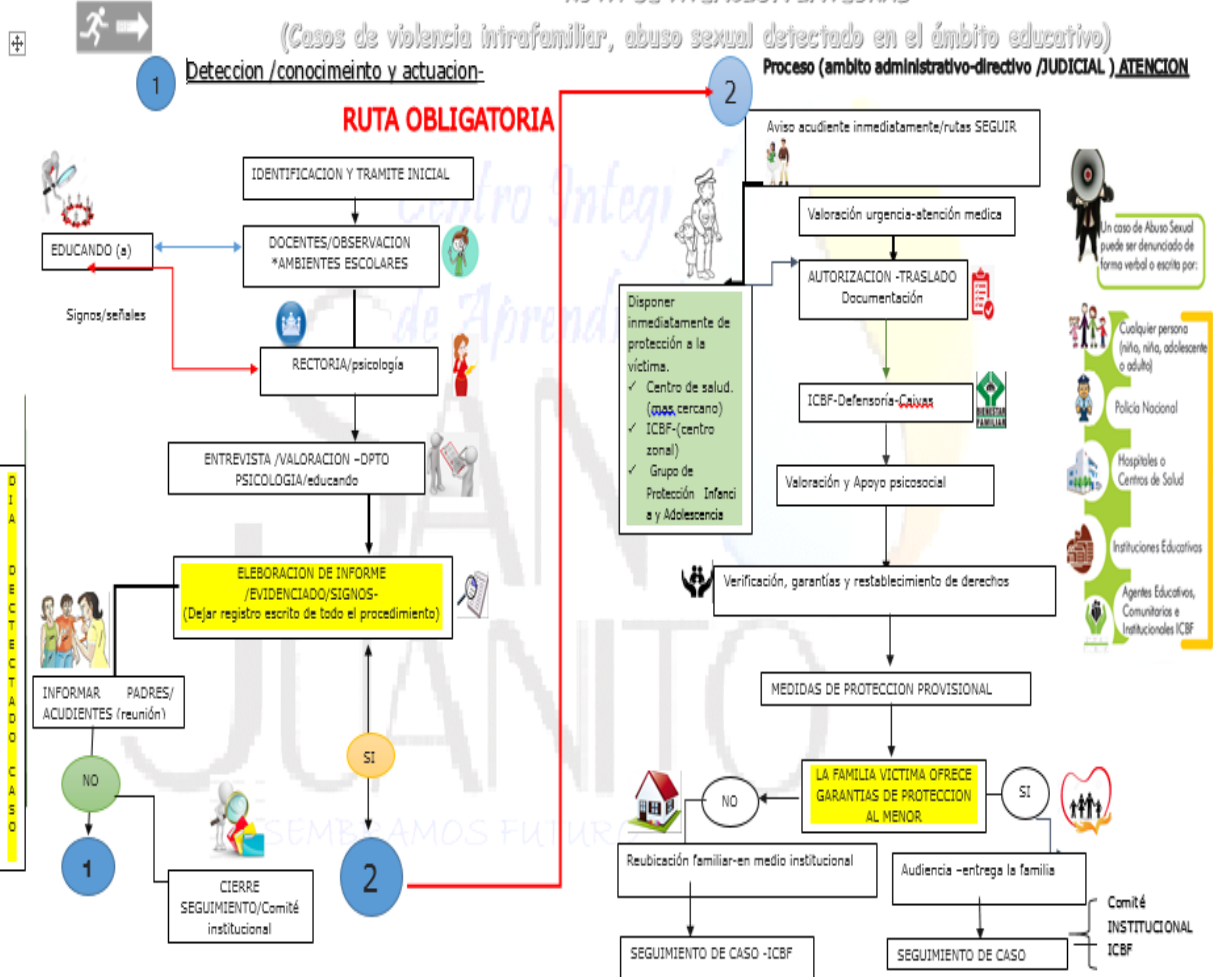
(Casos de violencia intrafamiliar, abuso sexual detectado en el ámbito educativo)

1 Deteccion /conocimeinto y actuacion-

RUTA OBLIGATORIA

IDENTIFICACION Y TRAMITE INICIAL

EDUCANDO (a)

DOCENTES/OBSERVACION *AMBIENTES ESCOLARES

Signos/señales

RECTORIA/psicología

ENTREVISTA /VALORACION –DPTO PSICOLOGIA/educando

ELEBORACION DE INFORME /EVIDENCIADO/SIGNOS- (Dejar registro escrito de todo el procedimiento)

D I A D E C T E C T A D O C A S O

INFORMAR PADRES/ ACUDIENTES (reunión)

NO

SI

1

CIERRE SEGUIMIENTO/Comité institucional

2

SEMBRAMOS FUTURO

2 Proceso (ambito administrativo-directivo /JUDICIAL ) ATENCION

Aviso acudiente inmediatamente/rutas SEGUIR

Valoración urgencia-atención medica

AUTORIZACION -TRASLADO Documentación

Disponer inmediatamente de protección a la víctima.
✓ Centro de salud. (mas cercano)
✓ ICBF-(centro zonal)
✓ Grupo de Protección Infancia y Adolescencia

ICBF-Defensoría-Caivas

BIENESTAR FAMILIAR

Valoración y Apoyo psicosocial

Verificación, garantías y restablecimiento de derechos

MEDIDAS DE PROTECCION PROVISIONAL

LA FAMILIA VICTIMA OFRECE GARANTIAS DE PROTECCION AL MENOR

NO

SI

Reubicación familiar-en medio institucional

Audiencia –entrega la familia

SEGUIMIENTO DE CASO -ICBF

SEGUIMIENTO DE CASO

Comité INSTITUCIONAL ICBF

Un caso de Abuso Sexual puede ser denunciado de forma verbal o escrita por:

Cualquier persona (niño, niña, adolescente o adulto)

Policía Nacional

Hospitales o Centros de Salud

Instituciones Educativas

Agentes Educativos, Comunitarios e Institucionales ICBF